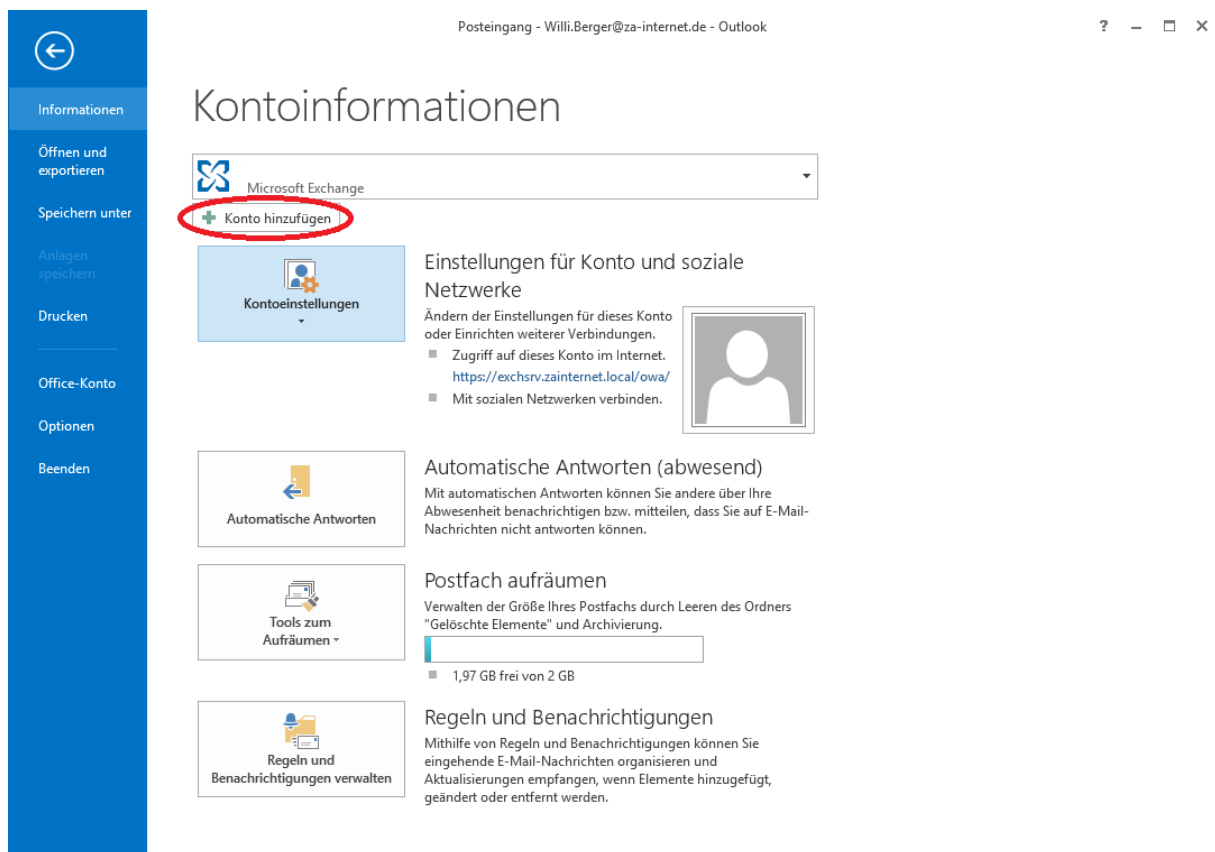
Posteingang - Willi.Berger@za-internet.de - Outlook

? – □ ×

Informationen

Öffnen und exportieren

Speichern unter

Anlagen speichern

Drucken

Office-Konto

Optionen

Beenden

Kontoinformationen

Microsoft Exchange

Konto hinzufügen

Kontoeinstellungen

Einstellungen für Konto und soziale Netzwerke

Ändern der Einstellungen für dieses Konto oder Einrichten weiterer Verbindungen.

Zugriff auf dieses Konto im Internet.
https://exchsrv.zainternet.local/owa/

Mit sozialen Netzwerken verbinden.

Automatische Antworten

Automatische Antworten (abwesend)

Mit automatischen Antworten können Sie andere über Ihre Abwesenheit benachrichtigen bzw. mitteilen, dass Sie auf E-Mail-Nachrichten nicht antworten können.

Tools zum Aufräumen

Postfach aufräumen

Verwalten der Größe Ihres Postfachs durch Leeren des Ordners "Gelöschte Elemente" und Archivierung.

1,97 GB frei von 2 GB

Regeln und Benachrichtigungen verwalten

Regeln und Benachrichtigungen

Mithilfe von Regeln und Benachrichtigungen können Sie eingehende E-Mail-Nachrichten organisieren und Aktualisierungen empfangen, wenn Elemente hinzugefügt, geändert oder entfernt werden.